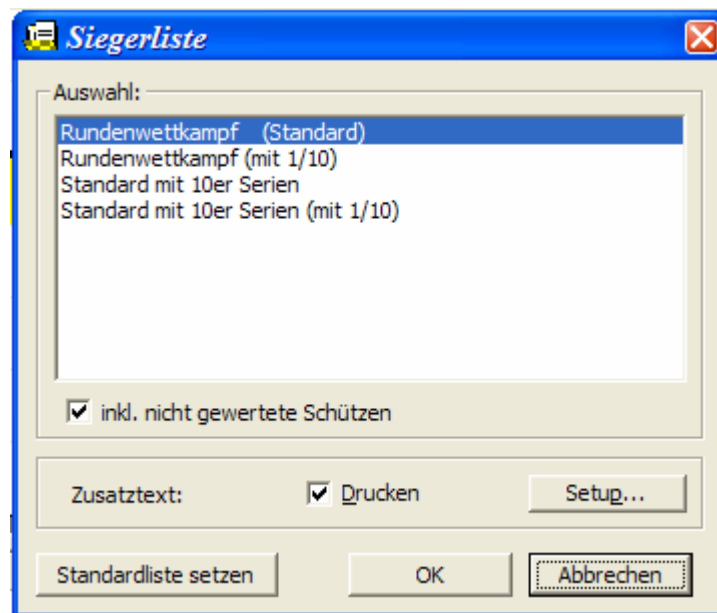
Siegerliste

Auswahl:

Rundenwettkampf (Standard)
Rundenwettkampf (mit 1/10)
Standard mit 10er Serien
Standard mit 10er Serien (mit 1/10)

inkl. nicht gewertete Schützen

Zusatztext:
Drucken
Setup...

Standardliste setzen
OK
Abbrechen